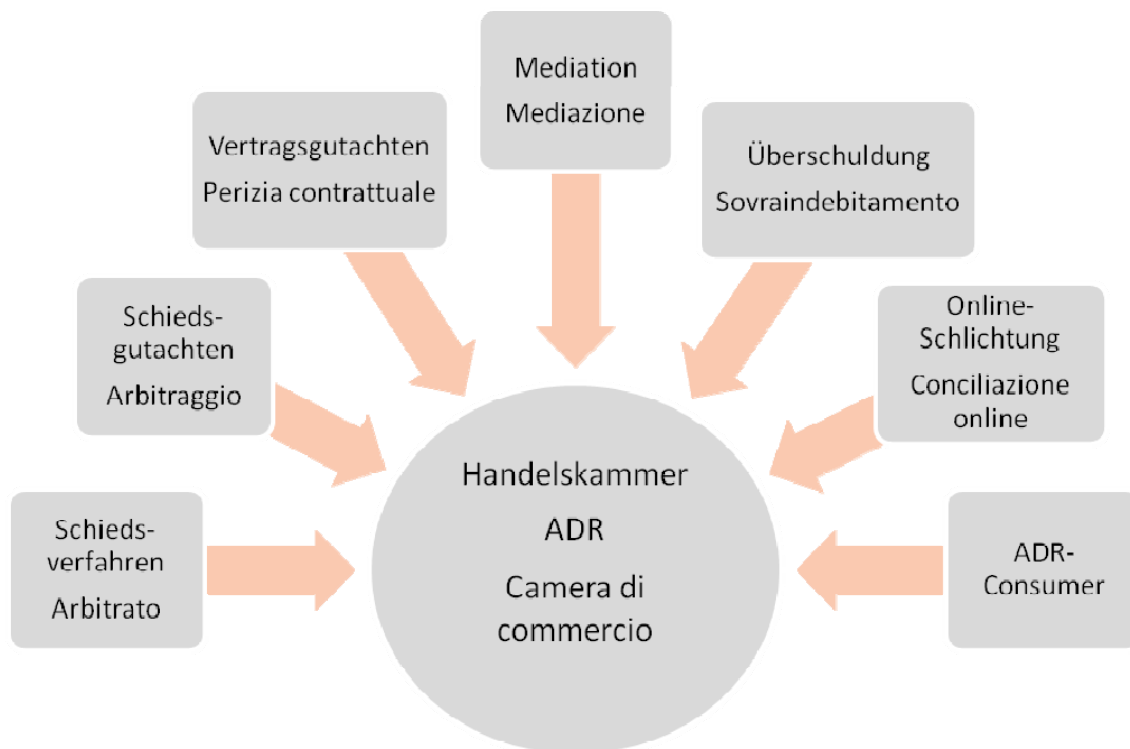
Mediation
Mediazione

Vertragsgutachten
Perizia contrattuale

Überschuldung
Sovraindebitamento

Schiedsgutachten
Arbitraggio

Online-Schlichtung
Conciliazione online

Handelskammer
ADR
Camera di commercio

Schiedsverfahren
Arbitrato

ADR-Consumer